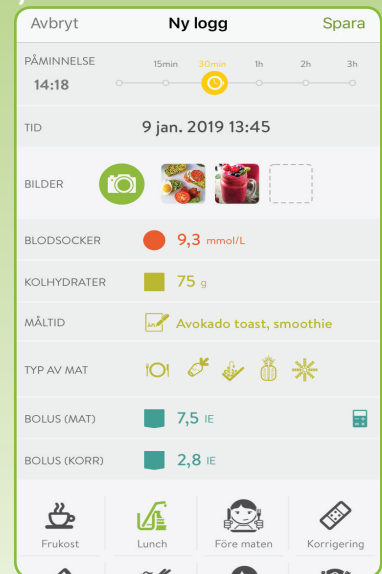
Avbryt Ny logg Spara

PÅMINNELSE
14:18
15min 30min 1h 2h 3h

TID 9 jan. 2019 13:45

BILDER

BLODSOCKER 9,3 mmol/L

KOLHYDRATER 75 g

MÅLTID Avokado toast, smoothie

TYP AV MAT

BOLUS (MAT) 7,5 IE

BOLUS (KORR) 2,8 IE

Frukost Lunch Före maten Korrigering